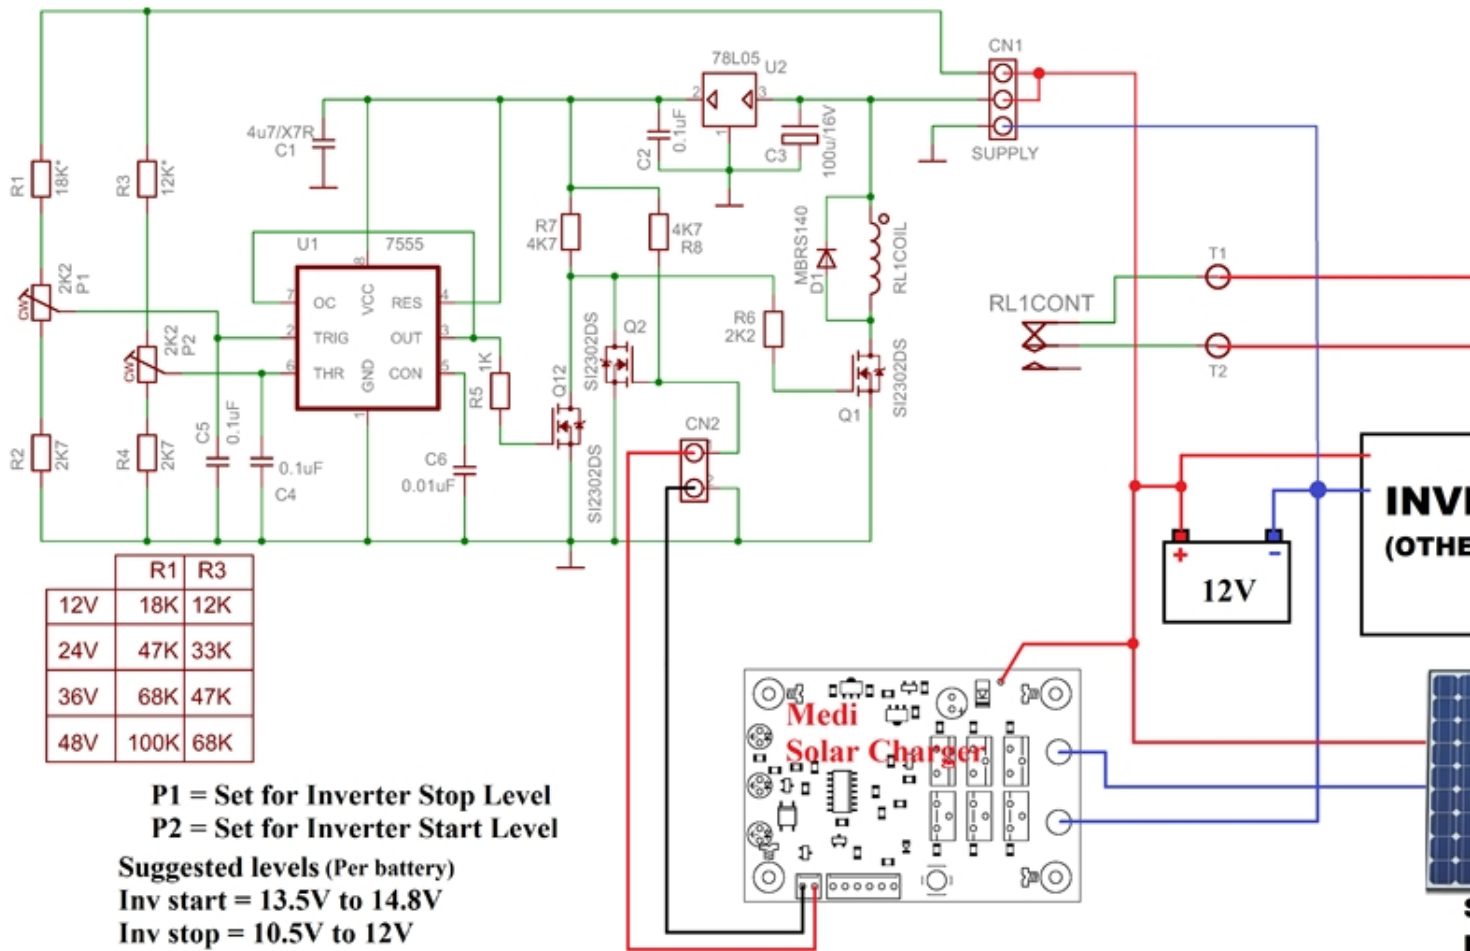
CN1
78L05 U2
2 3
1
4u7/X7R
C1
C2 0.1uF
C3 100u/16V
SUPPLY
R1 18K*
R3 12K*
U1 7555
8
7 OC VCC RES 4
2 TRIG OUT 3
6 THR GND CON 5
1
R7 4K7
4K7 R8
MBRS140 D1
RL1COIL
T1
RL1CONT
T2
2K2 P1
CW
2K2 P2
CW
R6 2K2
Q2
SI2302DS
Q12
1K R5
SI2302DS
Q1
SI2302DS
R2 2K7
R4 2K7
C5 0.1uF
0.1uF C4
C6 0.01uF
CN2
1
2
SI2302DS
+
-
12V
INV
(OTHE

| | R1 | R3 |
|---|---|---|
| 12V | 18K | 12K |
| 24V | 47K | 33K |
| 36V | 68K | 47K |
| 48V | 100K | 68K |

Medi
Solar Charger

P1 = Set for Inverter Stop Level
P2 = Set for Inverter Start Level
Suggested levels (Per battery)
Inv start = 13.5V to 14.8V
Inv stop = 10.5V to 12V